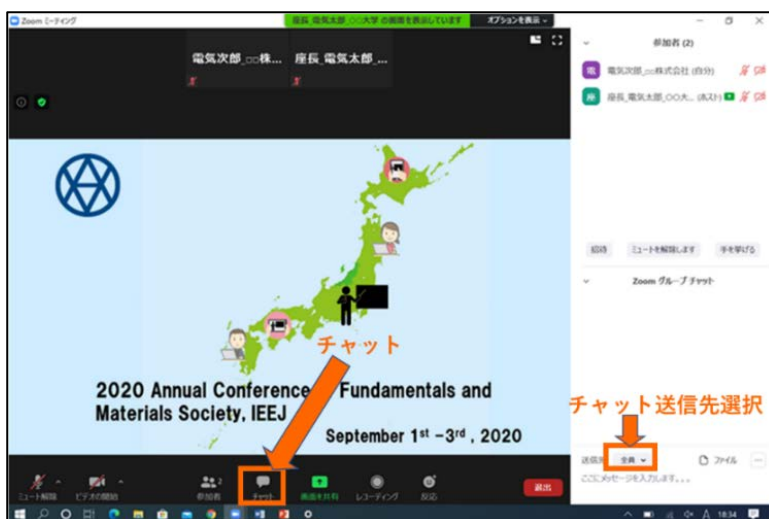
Zoom ミーティング

座長_電気太郎_○○大学 の画面を表示しています

オプションを表示

電気次郎_□□株...

座長_電気太郎_...

参加者 (2)

電気次郎_□□株式会社 (自分)

座長_電気太郎_○○大... (ホスト)

招待

ミュートを解除します

手を挙げる

Zoom グループチャット

チャット

2020 Annual Conference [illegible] Fundamentals and Materials Society, IEEJ

September 1$^{st}$ –3$^{rd}$ , 2020

チャット送信先選択

送信先: 全員

ファイル

ここにメッセージを入力します...

ミュート解除

ビデオの開始

参加者

チャット

画面を共有

レコーディング

反応

退出

18:34